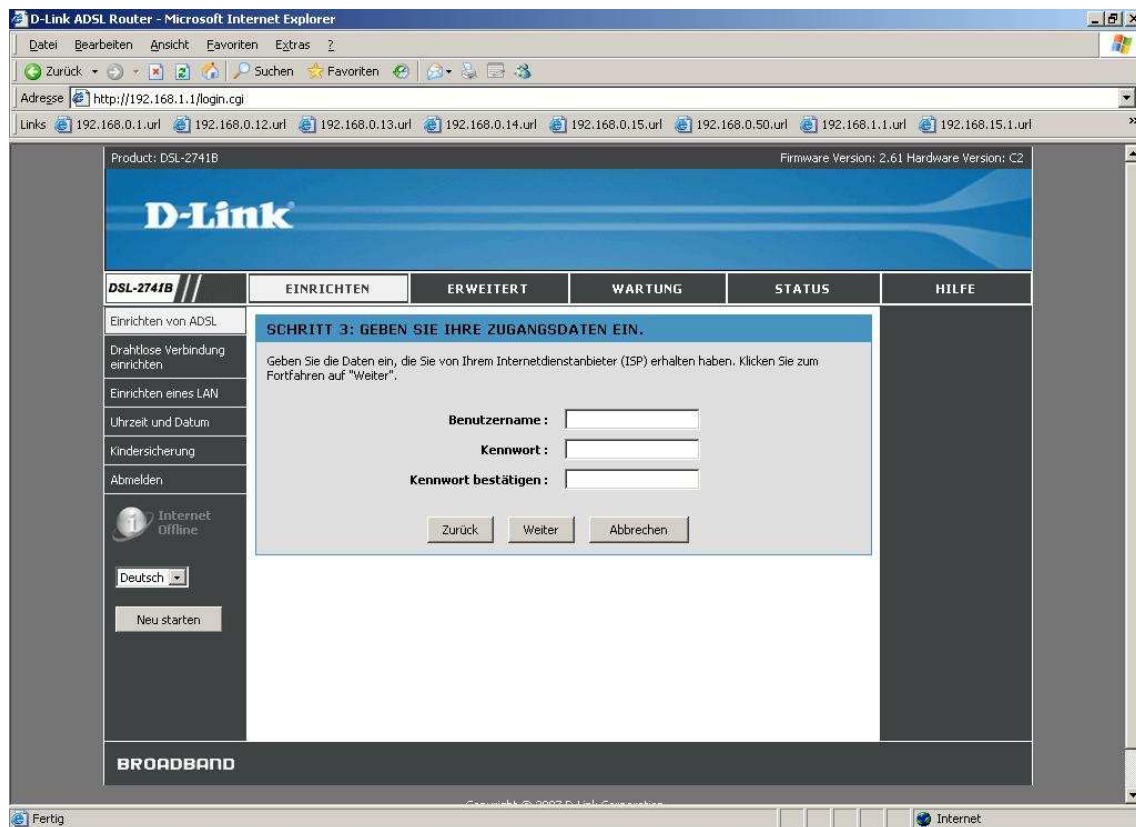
D-Link ADSL Router - Microsoft Internet Explorer

Datei Bearbeiten Ansicht Favoriten Extras ?

Zurück Suchen Favoriten

Adresse http://192.168.1.1/login.cgi

Links 192.168.0.1.url 192.168.0.12.url 192.168.0.13.url 192.168.0.14.url 192.168.0.15.url 192.168.0.50.url 192.168.1.1.url 192.168.15.1.url

Product: DSL-2741B

Firmware Version: 2.61 Hardware Version: C2

D-Link

DSL-2741B

EINRICHTEN ERWEITERT WARTUNG STATUS HILFE

Einrichten von ADSL

Drahtlose Verbindung einrichten

Einrichten eines LAN

Uhrzeit und Datum

Kindersicherung

Abmelden

Internet Offline

Deutsch

Neu starten

SCHRITT 3: GEBEN SIE IHRE ZUGANGSDATEN EIN.

Geben Sie die Daten ein, die Sie von Ihrem Internetdienstanbieter (ISP) erhalten haben. Klicken Sie zum Fortfahren auf "Weiter".

Benutzername :

Kennwort :

Kennwort bestätigen :

Zurück Weiter Abbrechen

BROADBAND

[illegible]

Fertig

Internet